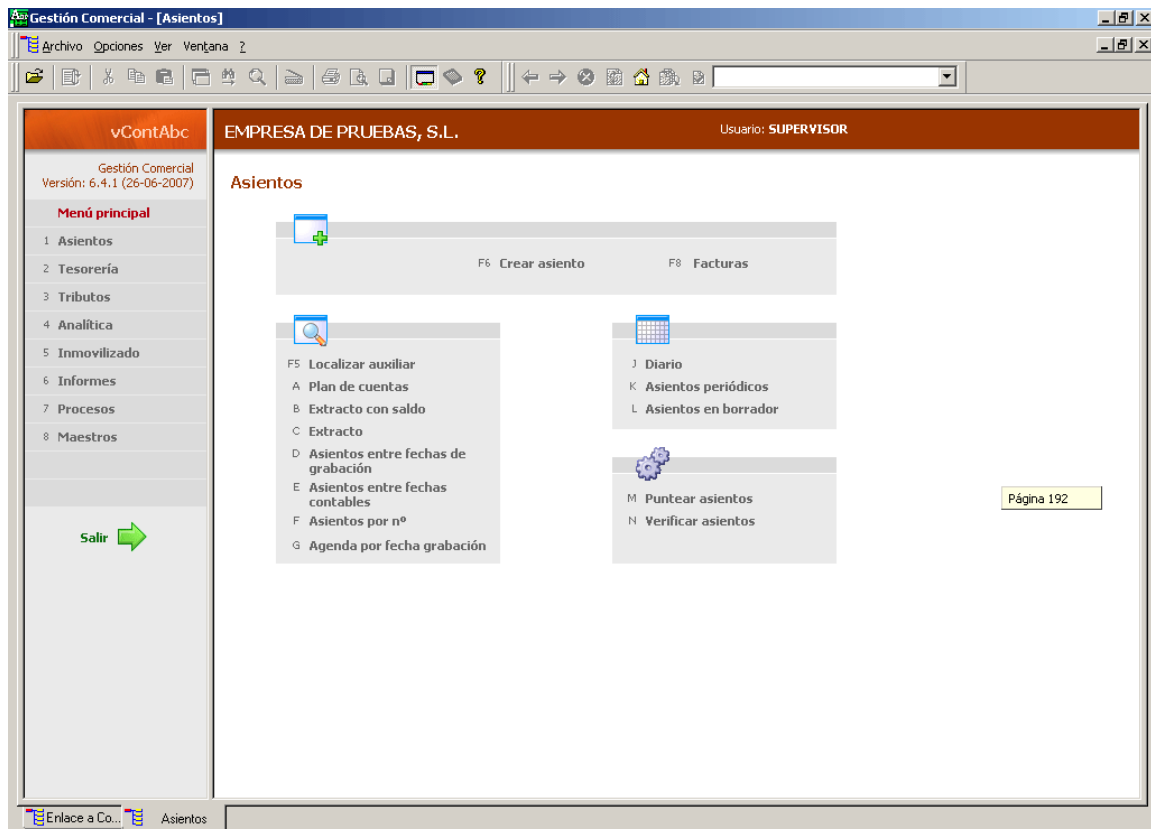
Gestión Comercial - [Asientos]

Archivo Opciones Ver Ventana ?

vContAbc

Gestión Comercial
Versión: 6.4.1 (26-06-2007)

Menú principal
1 Asientos
2 Tesorería
3 Tributos
4 Analítica
5 Inmovilizado
6 Informes
7 Procesos
8 Maestros

Salir

EMPRESA DE PRUEBAS, S.L.

Usuario: SUPERVISOR

Asientos

F6 Crear asiento
F8 Facturas

F5 Localizar auxiliar
A Plan de cuentas
B Extracto con saldo
C Extracto
D Asientos entre fechas de grabación
E Asientos entre fechas contables
F Asientos por nº
G Agenda por fecha grabación

J Diario
K Asientos periódicos
L Asientos en borrador

M Puntear asientos
N Verificar asientos

Página 192

Enlace a Co...
Asientos